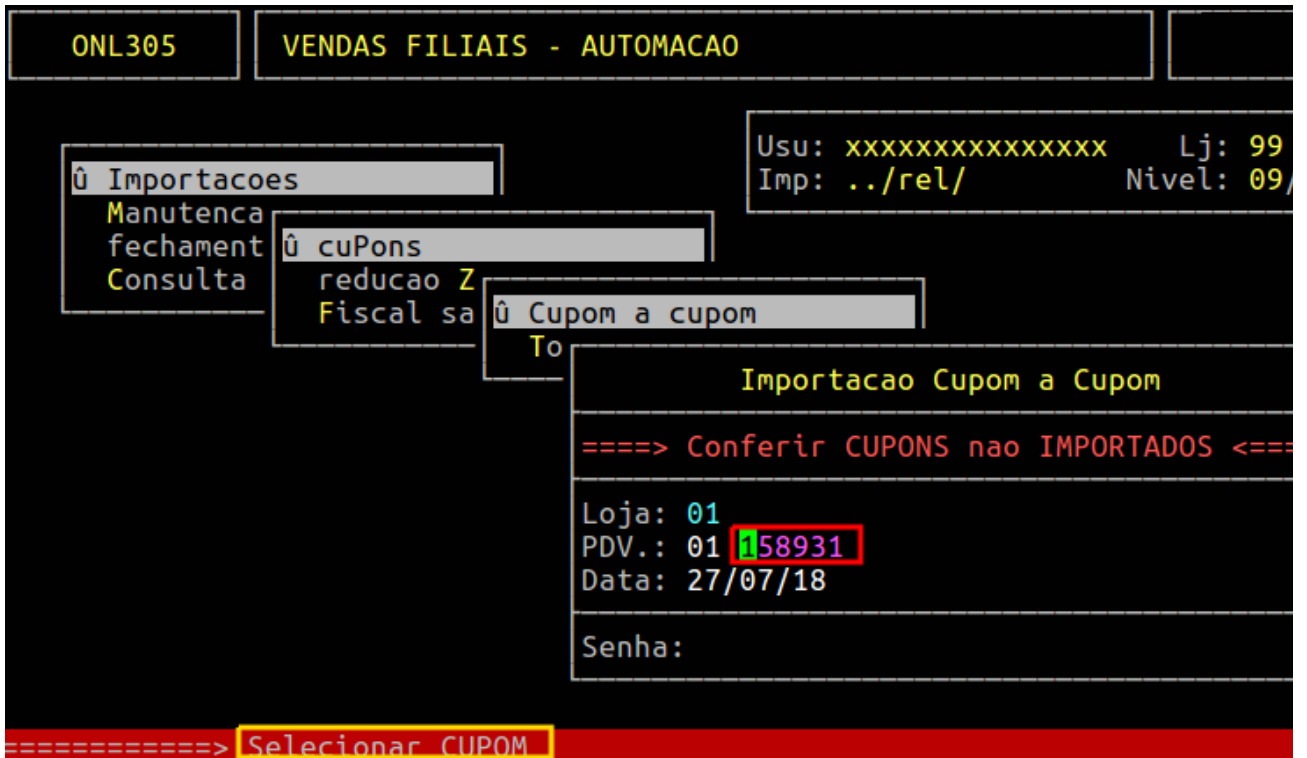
ONL305

VENDAS FILIAIS - AUTOMACAO

Usu: xxxxxxxxxxxxxxx Lj: 99
Imp: ../rel/ Nivel: 09/

û Importacoes
Manutenca
fechament
Consulta

û cuPons
reducao Z
Fiscal sa

û Cupom a cupom
To

Importacao Cupom a Cupom

====> Conferir CUPONS nao IMPORTADOS <===

Loja: 01
PDV.: 01 158931
Data: 27/07/18

Senha:

============> Selecionar CUPOM